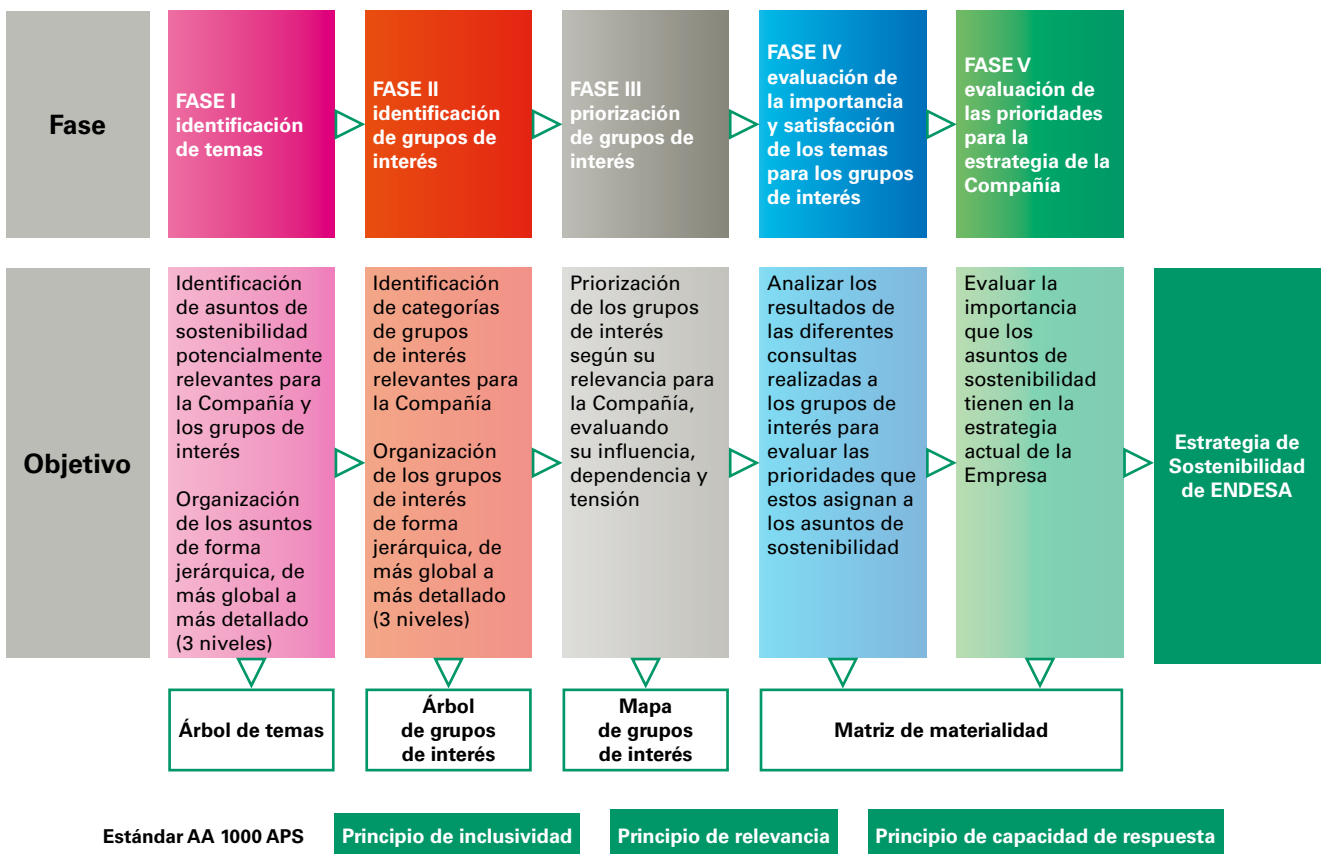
Fase

FASE I identificación de temas

FASE II identificación de grupos de interés

FASE III priorización de grupos de interés

FASE IV evaluación de la importancia y satisfacción de los temas para los grupos de interés

FASE V evaluación de las prioridades para la estrategia de la Compañía

Objetivo

Identificación de asuntos de sostenibilidad potencialmente relevantes para la Compañía y los grupos de interés

Organización de los asuntos de forma jerárquica, de más global a más detallado (3 niveles)

Identificación de categorías de grupos de interés relevantes para la Compañía

Organización de los grupos de interés de forma jerárquica, de más global a más detallado (3 niveles)

Priorización de los grupos de interés según su relevancia para la Compañía, evaluando su influencia, dependencia y tensión

Analizar los resultados de las diferentes consultas realizadas a los grupos de interés para evaluar las prioridades que estos asignan a los asuntos de sostenibilidad

Evaluar la importancia que los asuntos de sostenibilidad tienen en la estrategia actual de la Empresa

Estrategia de Sostenibilidad de ENDESA

Árbol de temas

Árbol de grupos de interés

Mapa de grupos de interés

Matriz de materialidad

Estándar AA 1000 APS

Principio de inclusividad

Principio de relevancia

Principio de capacidad de respuesta